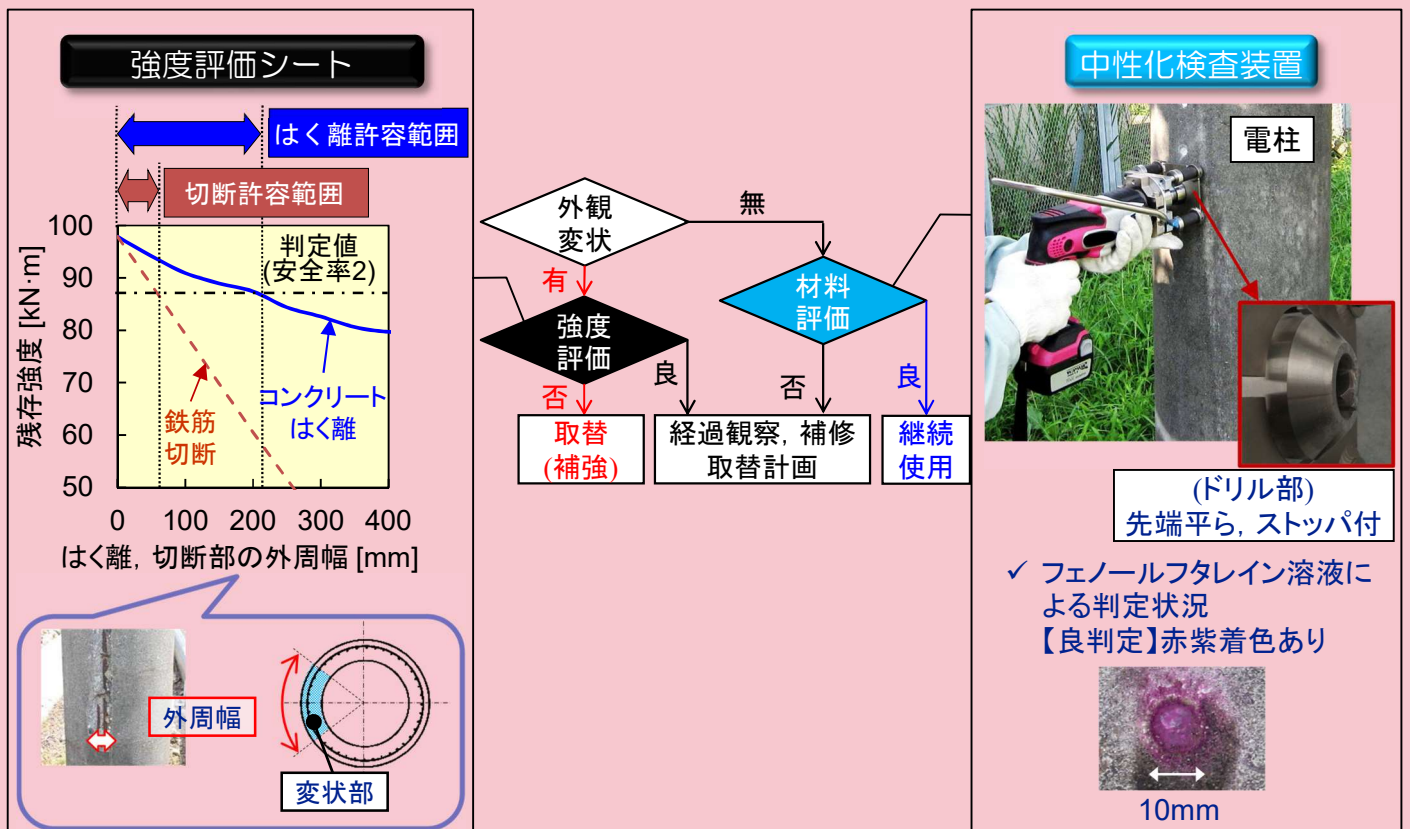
強度評価シート

はく離許容範囲

切断許容範囲

判定値
(安全率2)

残存強度 [kN·m]

100
90
80
70
60
50

鉄筋
切断

コンクリート
はく離

0 100 200 300 400
はく離，切断部の外周幅 [mm]

外周幅

変状部

外観
変状

無

有

強度
評価

良

否

材料
評価

否

良

取替
(補強)

経過観察，補修
取替計画

継続
使用

中性化検査装置

電柱

(ドリル部)
先端平ら，ストッパ付

✓ フェノールフタレイン溶液による判定状況
【良判定】赤紫着色あり

10mm